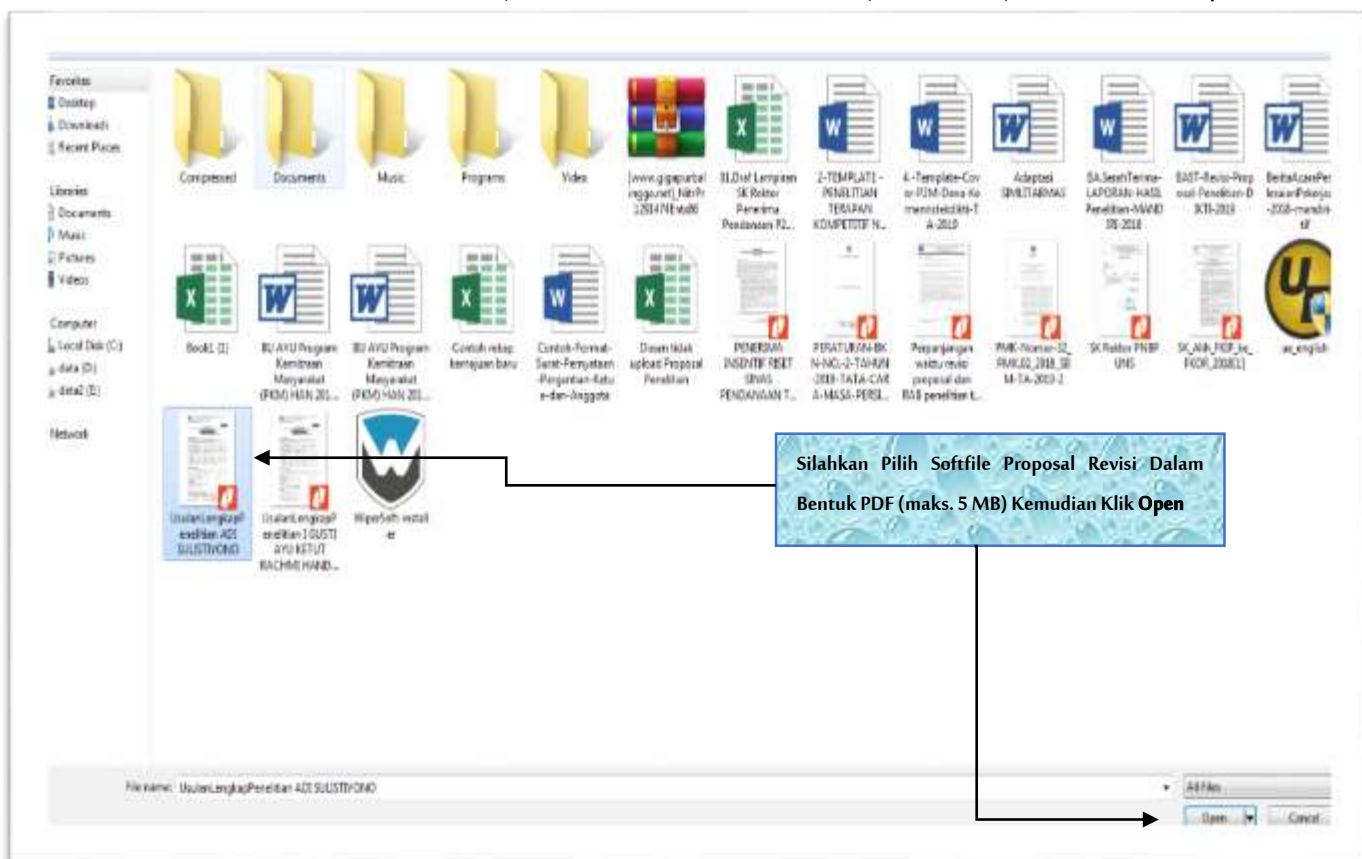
Favorites
Desktop
Downloads
Recent Places

Libraries
Documents
Music
Pictures
Videos

Computer
Local Disk (C:)
data (D:)
data2 (E:)

Network

Compressed
Documents
Music
Programs
Video
[www.gigapurbalingga.net]_NitroPr12014784bit86
01.Draf Lampiran SK Rektor Penerima Pendanaan P2...
2-TEMPLATE1-PENELITIAN TERAPAN KOMPETITIF N...
4.-Template-Cover-P2M-Dosa-Kemenristekdikti-TA-2019
Adaptasi SIMLITABMAS
BA.SerahTerima-LAPORAN-HASIL-Penelitian-MANDIRI-2018
BAST-Revisi-Proposal-Penelitian-DIKTI-2019
BeritaAcaraPelaksanaanPekerjaan-2018-mandiri
Book1 (1)
IBU AYU Program Kemitraan Masyarakat (PKM) HAN 201...
IBU AYU Program Kemitraan Masyarakat (PKM) HAN 201...
Contoh rekap kemajuan baru
Contoh-Format-Surat-Pernyataan-Pergantian-Ketua-dan-Anggota
Dosen tidak upload Proposal Penelitian
PENERIMA INSENTIF RISET SINAS PENDANAAN T...
PERATURAN-BKN-NO.-2-TAHUN-2019-TATA-CARA-MASA-PERSE...
Perpanjangan waktu revisi proposal dan RAB penelitian t...
PMK-Nomor-32_PMK.02_2018_SBM-TA-2019-2
SK Rektor PNBP UNS
SK_Alih_PKP_ke_PKOR_2018[1]
ue_english
UsulanLengkapPenelitian ADI SULISTIYONO
UsulanLengkapPenelitian I GUSTI AYU KETUT RACHMI HAND...
WiperSoft-installer

Silahkan Pilih Softfile Proposal Revisi Dalam Bentuk PDF (maks. 5 MB) Kemudian Klik Open

File name: UsulanLengkapPenelitian ADI SULISTIYONO
All Files
Open
Cancel